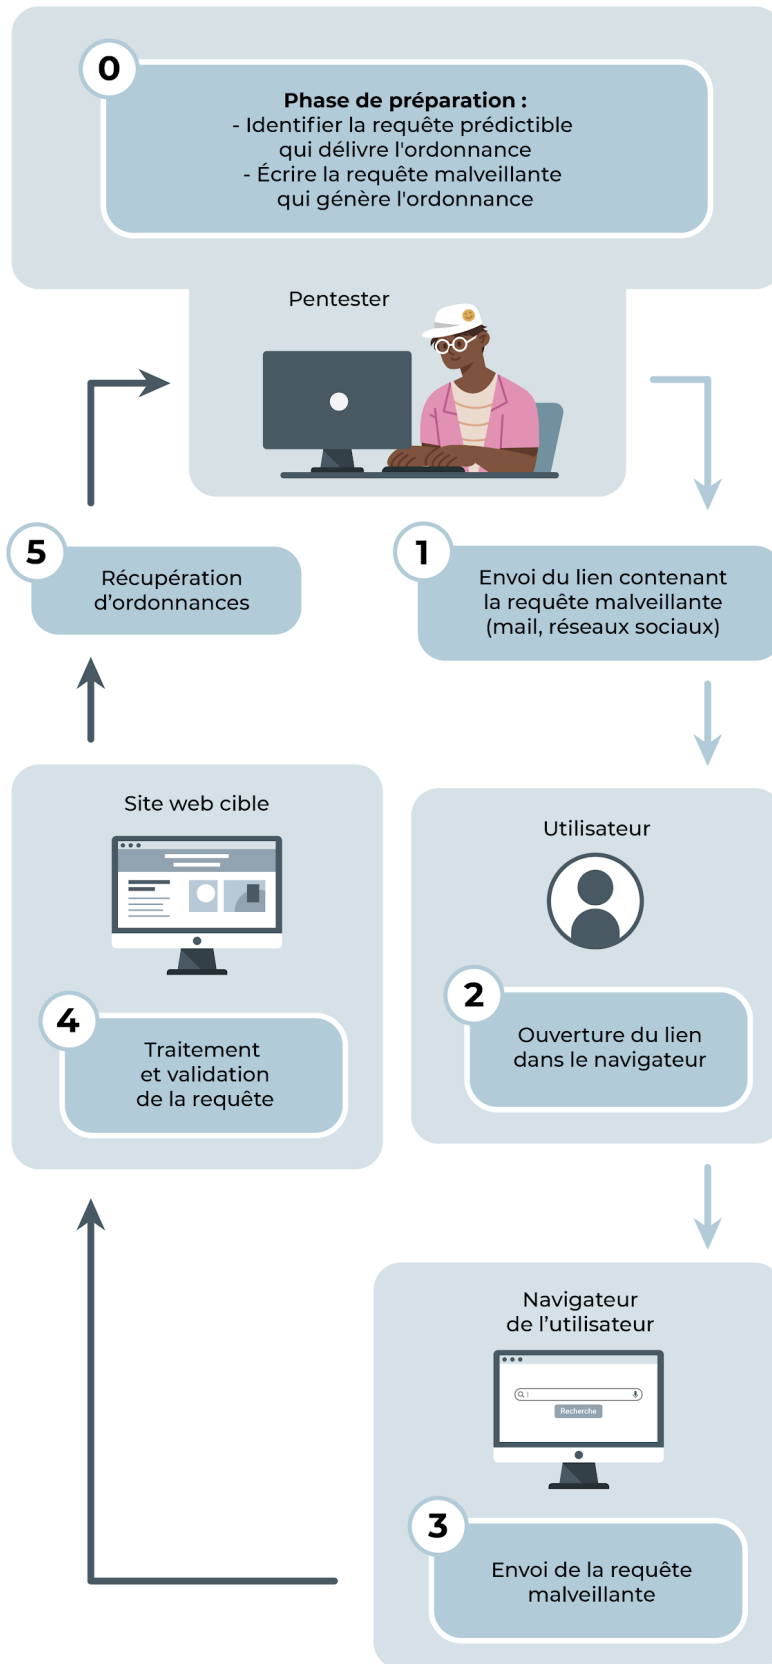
0

Phase de préparation :
- Identifier la requête prédictible qui délivre l'ordonnance
- Écrire la requête malveillante qui génère l'ordonnance

Pentester

1

Envoi du lien contenant la requête malveillante (mail, réseaux sociaux)

Utilisateur

2

Ouverture du lien dans le navigateur

Navigateur de l'utilisateur

Recherche

3

Envoi de la requête malveillante

Site web cible

4

Traitement et validation de la requête

5

Récupération d'ordonnances